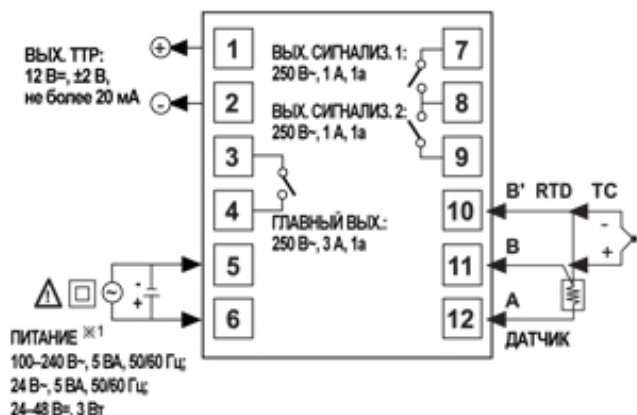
ВЫХ. ТТР:
12 В=, ±2 В,
не более 20 мА

+
-

1
2
3
4
5
6

ВЫХ. СИГНАЛИЗ. 1:
250 В~, 1 А, 1а

7

ВЫХ. СИГНАЛИЗ. 2:
250 В~, 1 А, 1а

8
9

ГЛАВНЫЙ ВЫХ.:
250 В~, 3 А, 1а

10
11
12

B' RTD TC
B
A
ДАТЧИК

-
+

ПИТАНИЕ ※1
100–240 В~, 5 ВА, 50/60 Гц;
24 В~, 5 ВА, 50/60 Гц;
24–48 В=, 3 Вт